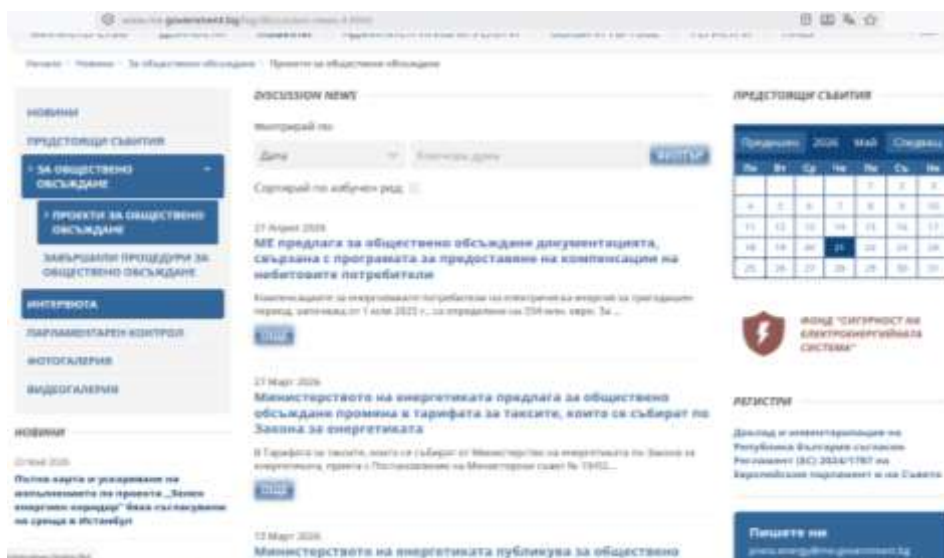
www.me.government.bg

Начало / Новини / За обществено обсъждане / Проекти за обществено обсъждане

НОВИНИ

ПРЕДСТОЯЩИ СЪБИТИЯ

ЗА ОБЩЕСТВЕНО ОБСЪЖДАНЕ

ПРОЕКТИ ЗА ОБЩЕСТВЕНО ОБСЪЖДАНЕ

ЗАВЪРШИЛИ ПРОЦЕДУРИ ЗА ОБЩЕСТВЕНО ОБСЪЖДАНЕ

ИНТЕРВЮТА

ПАРЛАМЕНТАРЕН КОНТРОЛ

ФОТОГАЛЕРИЯ

ВИДЕОГАЛЕРИЯ

НОВИНИ

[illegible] 2026

Пътна карта и ускоряване на изпълнението на проекта „Зелен енергиен коридор" бяха съгласувани на среща в Истанбул

DISCUSSION NEWS

Филтрирай по:

Дата

ФИЛТЪР

Сортирай по азбучен ред

27 Април 2026

МЕ предлага за обществено обсъждане документацията, свързана с програмата за предоставяне на компенсации на небитовите потребители

Компенсациите за енергоемките потребители на електрическа енергия за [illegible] период, започващ от 1 юли 2025 г., са определени на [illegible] млн. евро. За ...

Още

27 Март 2026

Министерството на енергетиката предлага за обществено обсъждане промяна в тарифата за таксите, които се събират по Закона за енергетиката

В Тарифата за таксите, които се събират от Министерство на енергетиката по Закона за енергетиката, приета с Постановление на Министерския съвет № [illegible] ...

Още

13 Март 2026

Министерството на енергетиката публикува за обществено

ПРЕДСТОЯЩИ СЪБИТИЯ

Предишен 2026 Май Следващ

| Пн | Вт | Ср | Чт | Пт | Сб | Нд |
|---|---|---|---|---|---|---|
| | | | | 1 | 2 | 3 |
| 4 | 5 | 6 | 7 | 8 | 9 | 10 |
| 11 | 12 | 13 | 14 | 15 | 16 | 17 |
| 18 | 19 | 20 | 21 | 22 | 23 | 24 |
| 25 | 26 | 27 | 28 | 29 | 30 | 31 |

ФОНД "СИГУРНОСТ НА ЕЛЕКТРОЕНЕРГИЙНАТА СИСТЕМА"

РЕГИСТРИ

Доклад и инвентаризация на Република България съгласно Регламент (ЕС) 2024/1787 на Европейския парламент и на Съвета

Пишете ни

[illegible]@me.government.bg